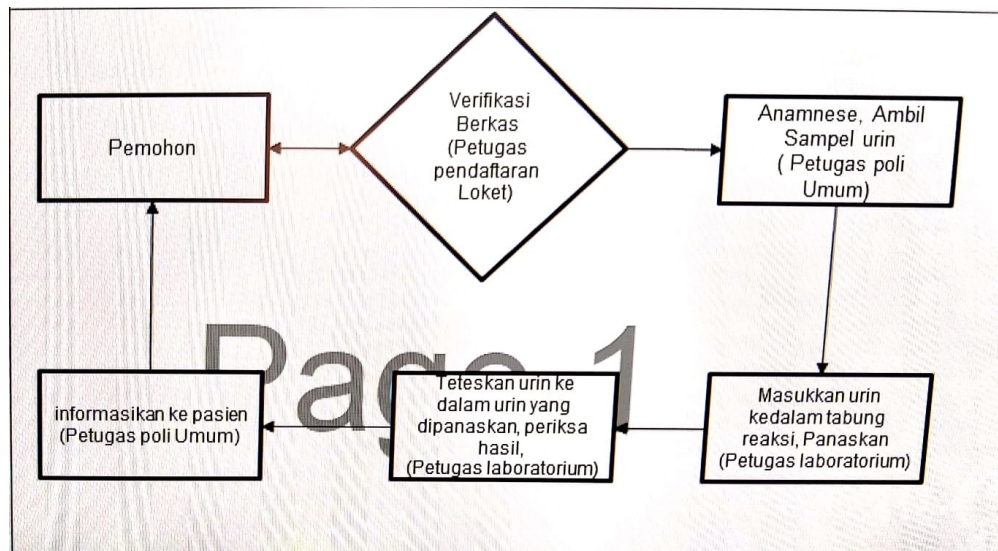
Pemohon

Verifikasi Berkas (Petugas pendaftaran Loket)

Anamnese, Ambil Sampel urin ( Petugas poli Umum)

Page 1

informasikan ke pasien (Petugas poli Umum)

Teteskan urin ke dalam urin yang dipanaskan, periksa hasil, (Petugas laboratorium)

Masukkan urin kedalam tabung reaksi, Panaskan (Petugas laboratorium)